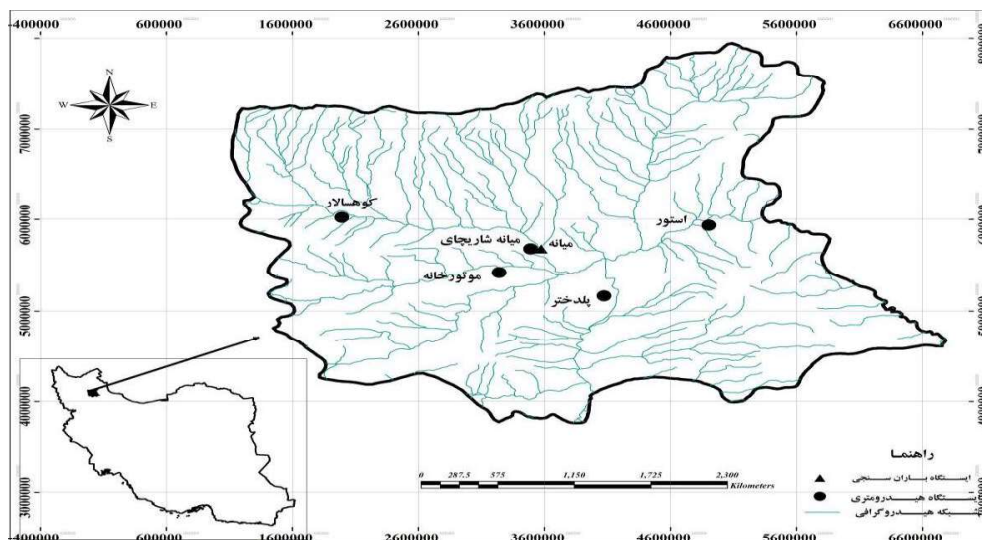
400000 600000 1600000 2600000 3600000 4600000 5600000 6600000

N
W E
S

7000000
6000000
5000000
4000000
3000000

کوهسالار
میانه شاریجای
میانه
استور
موتورخانه
پلدختر

0 287.5 575 1,150 1,725 2,300 Kilometers

راهنما
ایستگاه باران سنجی
ایستگاه هیدرومتری
شبکه هیدروگرافی

400000 600000 1600000 2600000 3600000 4600000 5600000 6600000